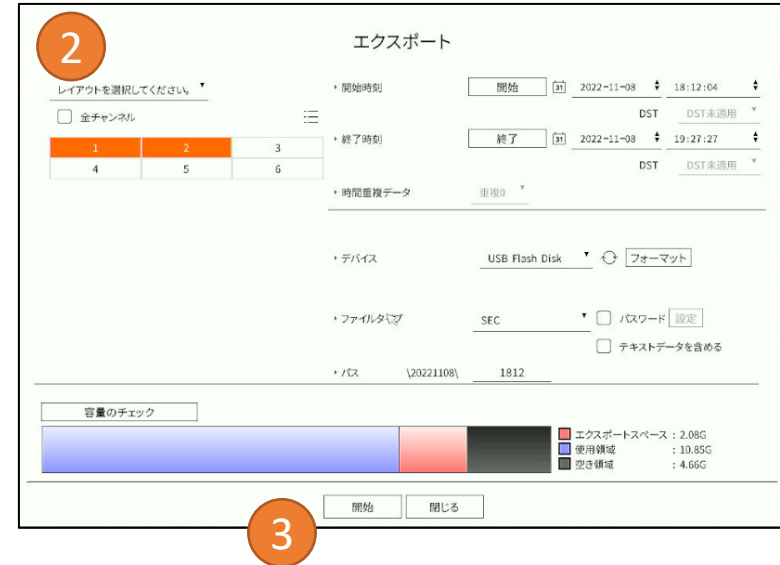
2

エクスポート

レイアウトを選択してください。

全チャンネル

| 1 | 2 | 3 |
|---|---|---|
| 4 | 5 | 6 |

開始時刻 開始 2022-11-08 18:12:04

DST DST未適用

終了時刻 終了 2022-11-08 19:27:27

DST DST未適用

時間重複データ 重複0

デバイス USB Flash Disk フォーマット

ファイルタイプ SEC パスワード 設定

テキストデータを含める

パス \20221108\ 1812

容量のチェック

エクスポートスペース : 2.08G
使用領域 : 10.85G
空き領域 : 4.66G

開始 閉じる

3